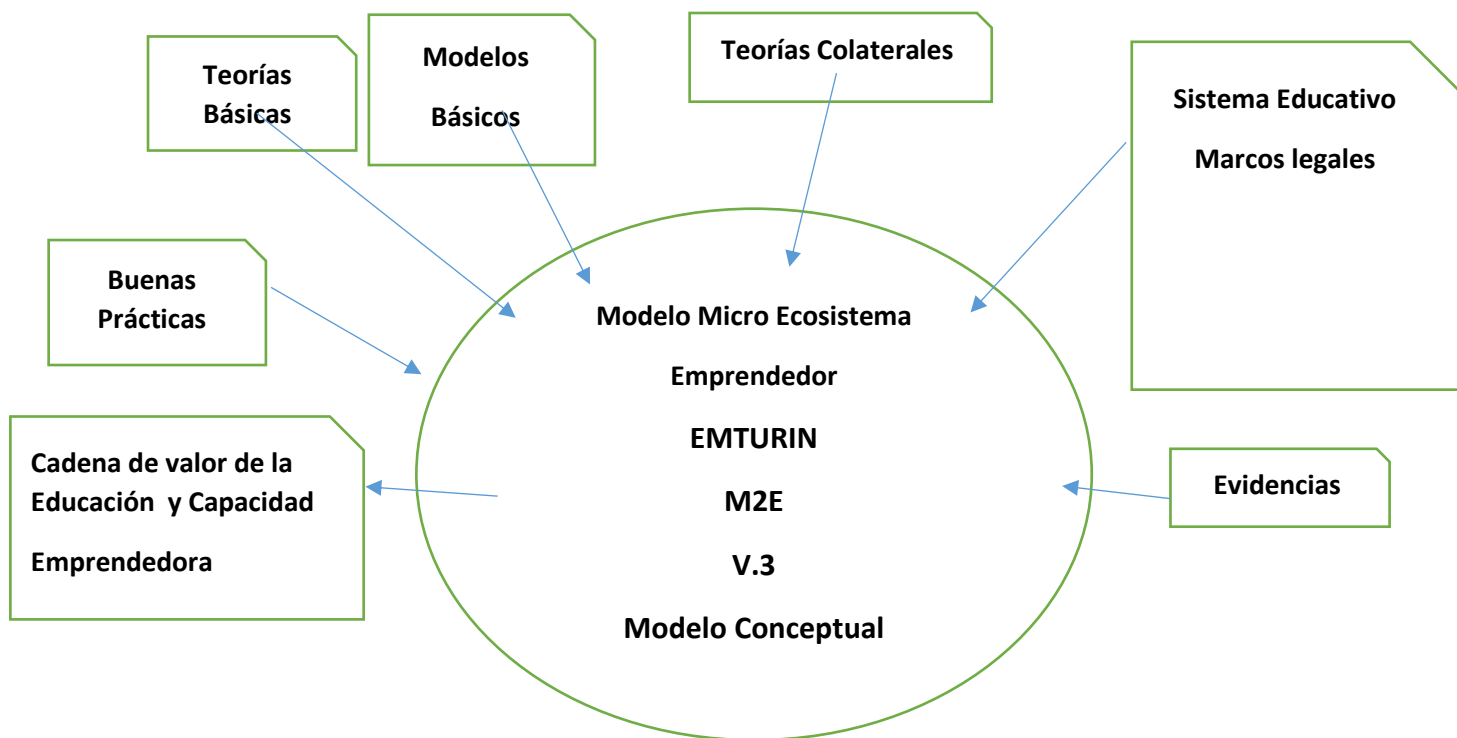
Teorías Básicas

Modelos Básicos

Teorías Colaterales

Sistema Educativo

Marcos legales

Buenas Prácticas

Modelo Micro Ecosistema

Emprendedor

EMTURIN

M2E

V.3

Modelo Conceptual

Cadena de valor de la Educación y Capacidad

Emprendedora

Evidencias